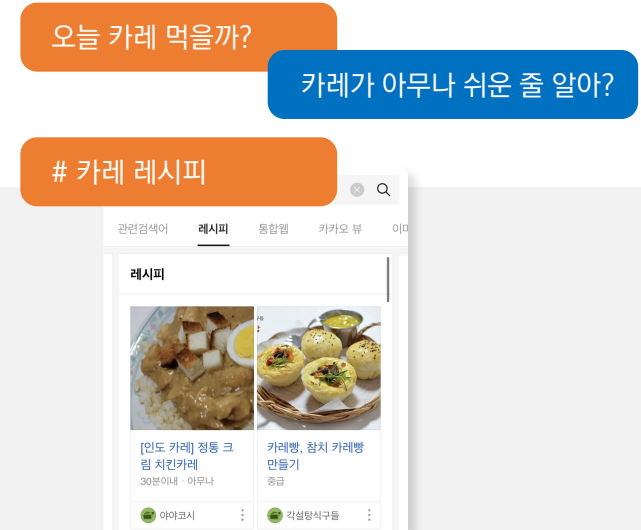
오늘 카레 먹을까?

카레가 아무나 쉬운 줄 알아?

# 카레 레시피

관련검색어 레시피 통합웹 카카오 뷰 이미

레시피

[인도 카레] 정통 크림 치킨카레
30분이내 · 아무나
야야코시

카레빵, 참치 카레빵 만들기
중급
각설탕식구들